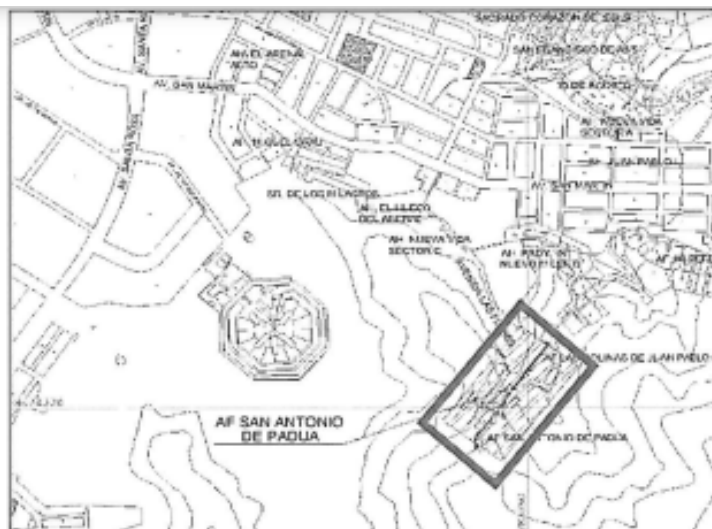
SAGRADO CORAZON DE JESUS
SAN FRANCISCO DE ASIS
AV. EL ARENAL ALTO
AV. SAN MARTIN
AV. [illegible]
AV. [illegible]
28 DE AGOSTO
AV. NUEVA VIDA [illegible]
AV. JUAN PABLO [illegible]
AV. SAN MARTIN
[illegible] DE LOS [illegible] LAGOS
AV. EL ULECO DEL ARENAL
AV. NUEVA VIDA SECTOR C
AV. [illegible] NUEVO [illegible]
AV. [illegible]
AF LAS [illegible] LUNAS DE JUAN PABLO
AF SAN ANTONIO DE PADUA
AF SAN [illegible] ONIO DE PADUA